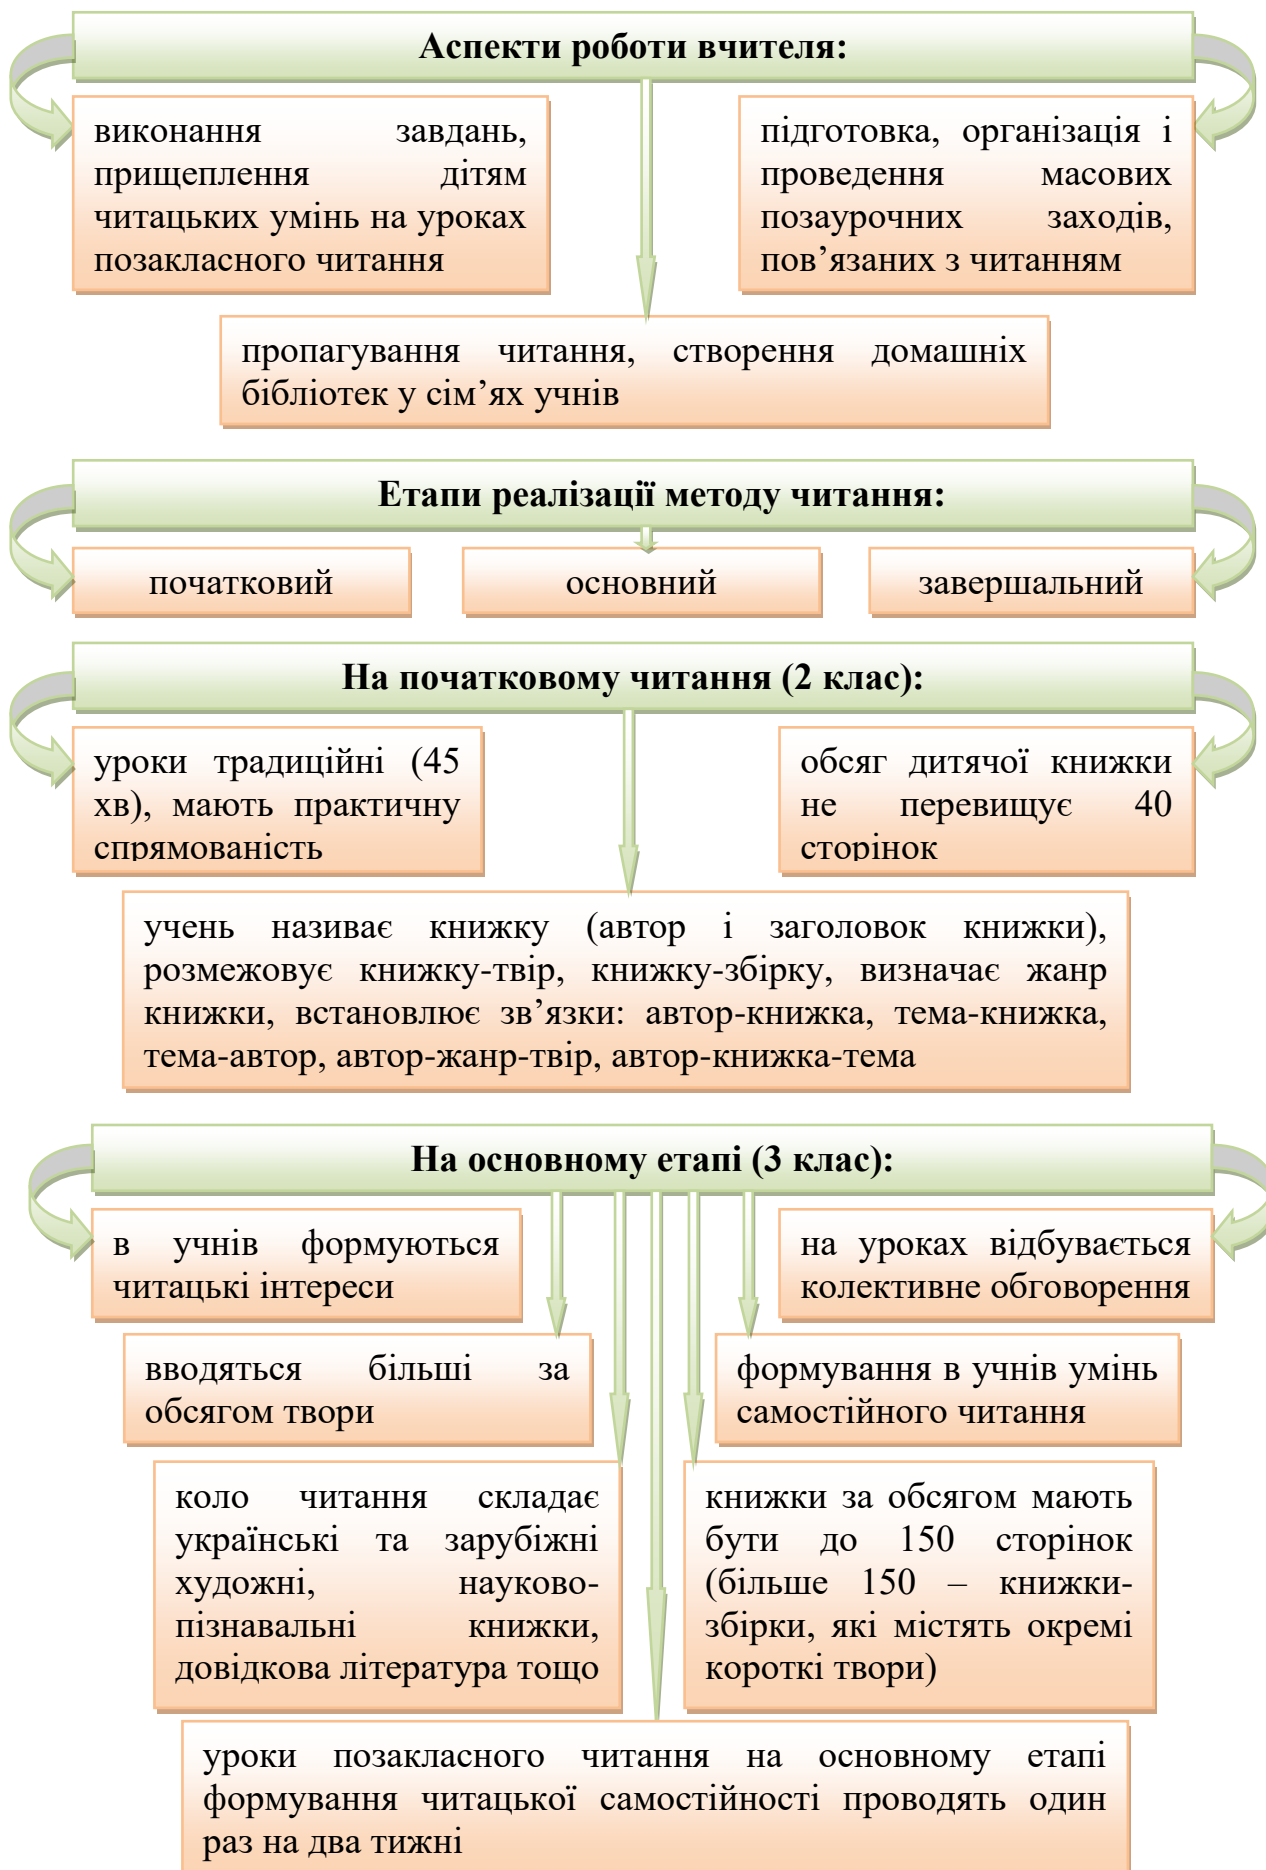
Аспекти роботи вчителя:

виконання завдань, прищеплення дітям читацьких умінь на уроках позакласного читання

підготовка, організація і проведення масових позаурочних заходів, пов’язаних з читанням

пропагування читання, створення домашніх бібліотек у сім’ях учнів

Етапи реалізації методу читання:

початковий

основний

завершальний

На початковому читання (2 клас):

уроки традиційні (45 хв), мають практичну спрямованість

обсяг дитячої книжки не перевищує 40 сторінок

учень називає книжку (автор і заголовок книжки), розмежовує книжку-твір, книжку-збірку, визначає жанр книжки, встановлює зв’язки: автор-книжка, тема-книжка, тема-автор, автор-жанр-твір, автор-книжка-тема

На основному етапі (3 клас):

в учнів формуються читацькі інтереси

на уроках відбувається колективне обговорення

вводяться більші за обсягом твори

формування в учнів умінь самостійного читання

коло читання складає українські та зарубіжні художні, науково-пізнавальні книжки, довідкова література тощо

книжки за обсягом мають бути до 150 сторінок (більше 150 – книжки-збірки, які містять окремі короткі твори)

уроки позакласного читання на основному етапі формування читацької самостійності проводять один раз на два тижні